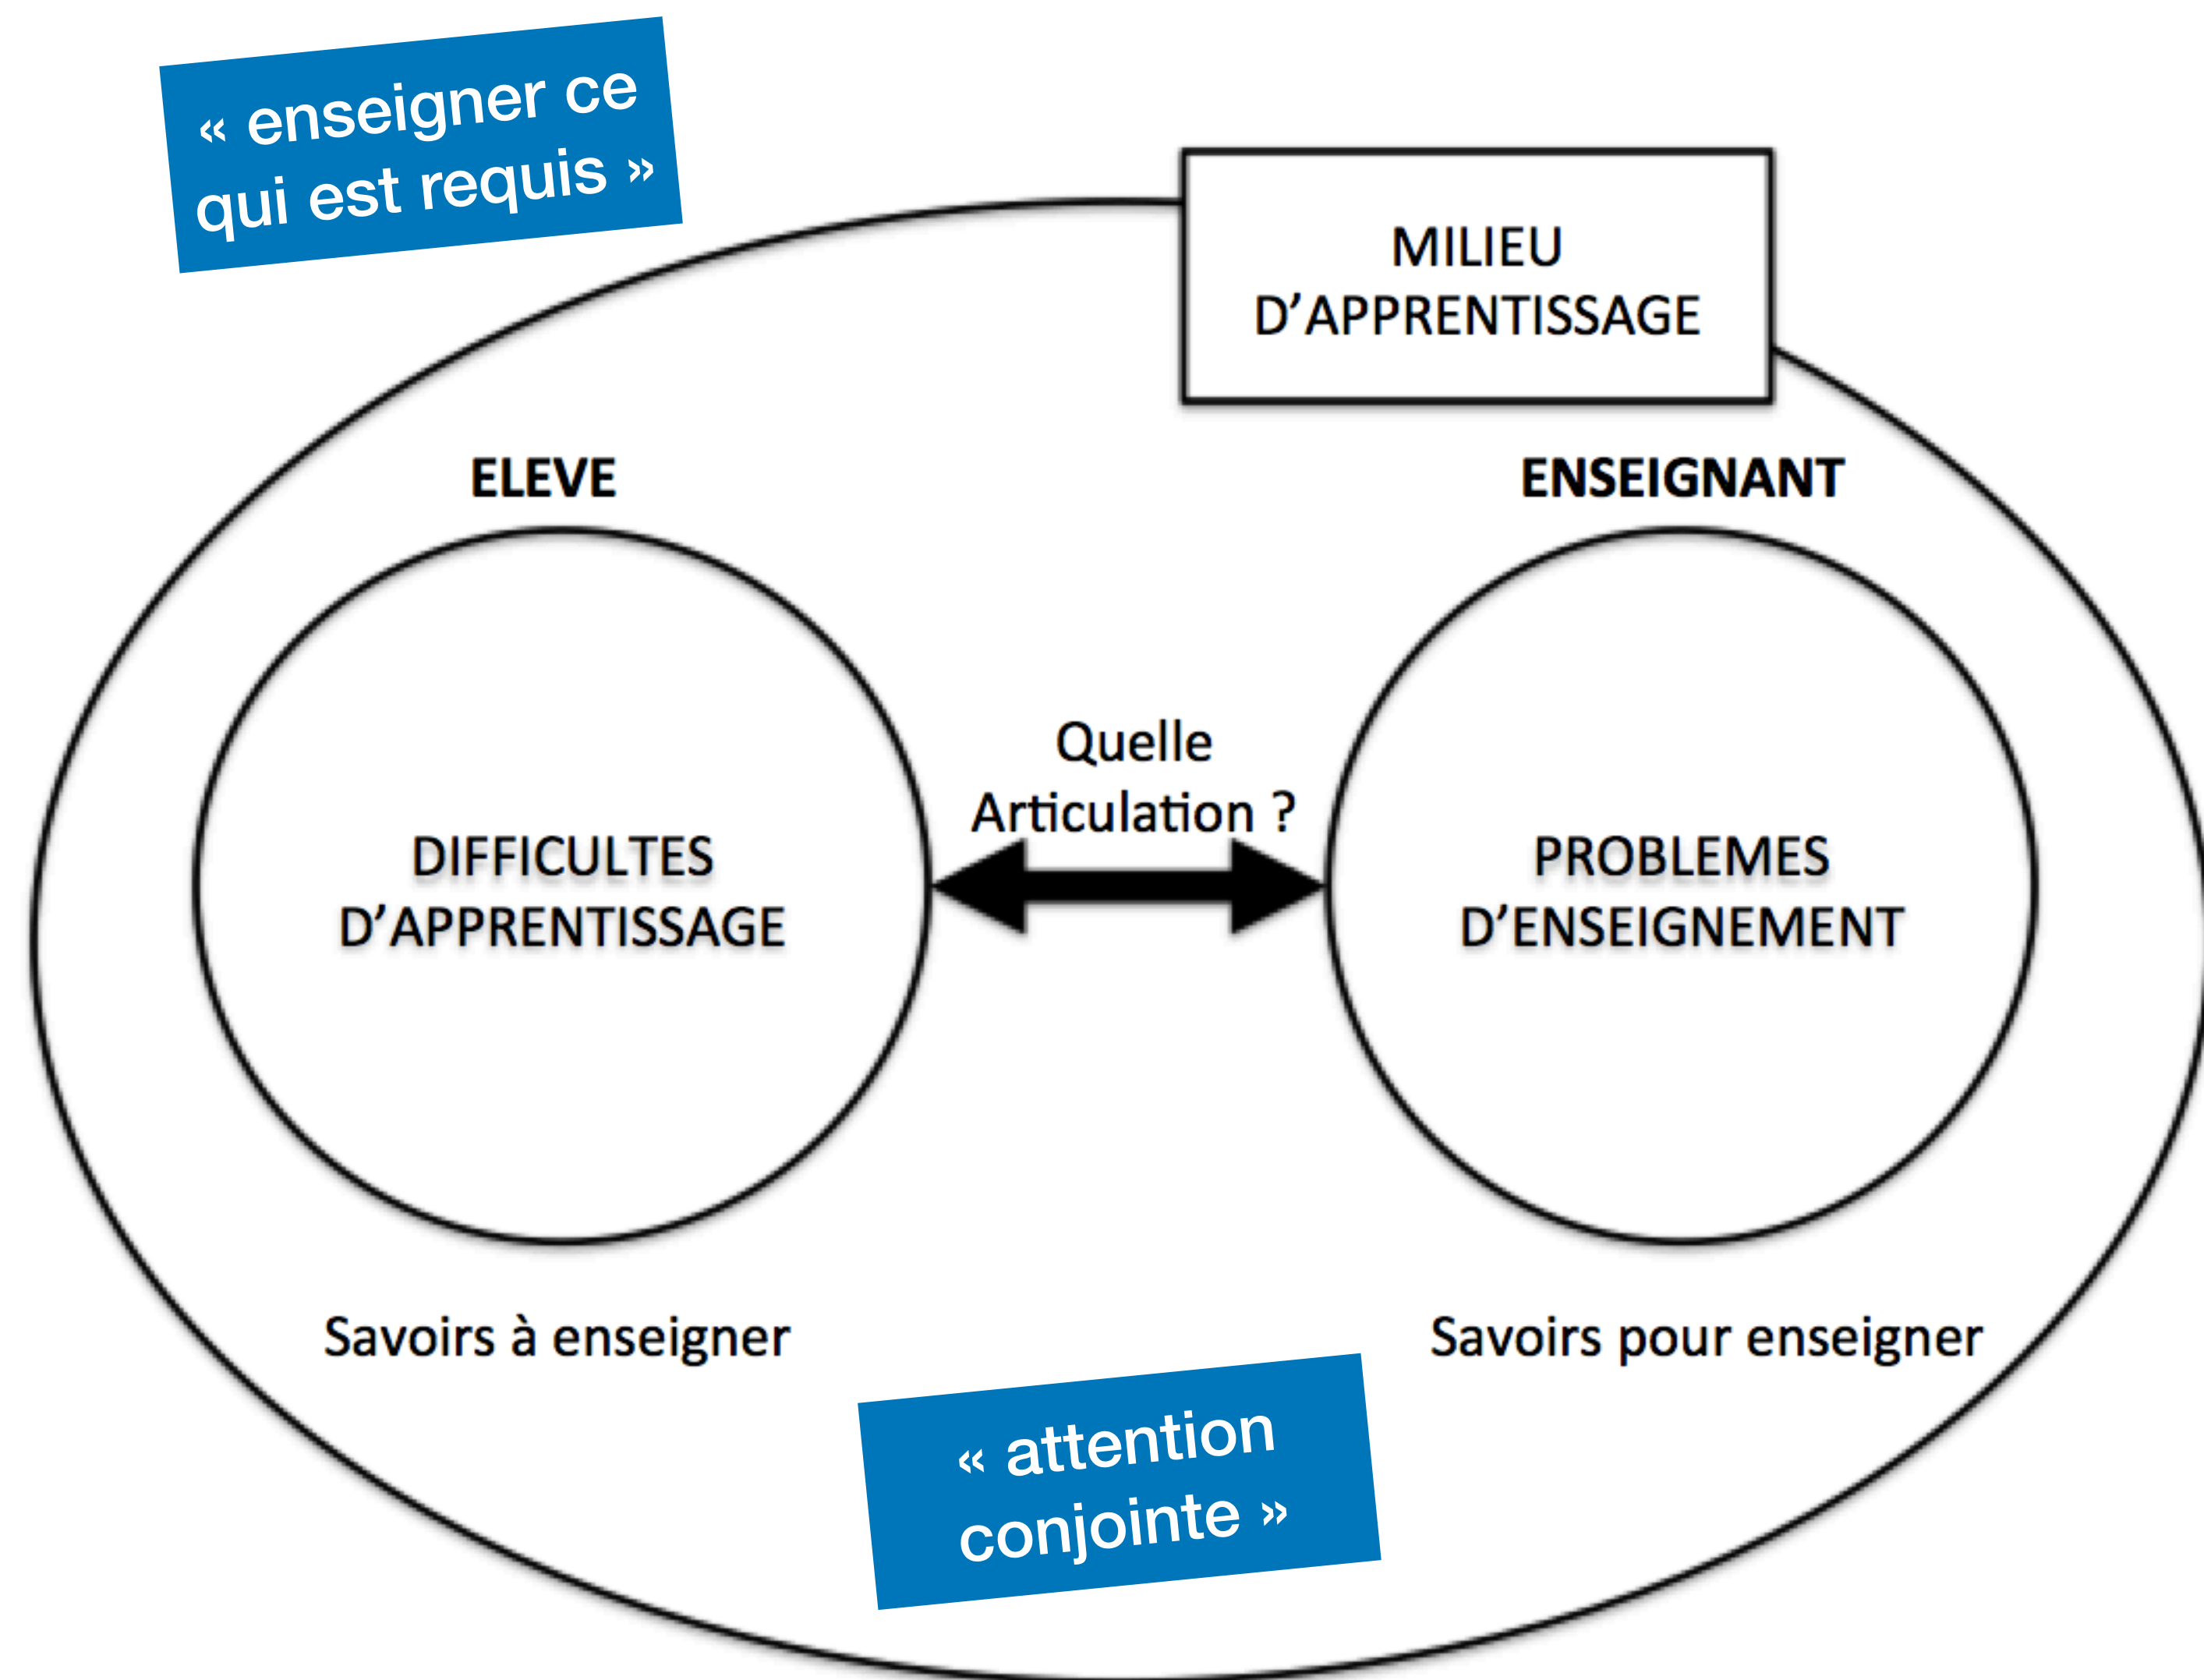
« enseigner ce qui est requis »

MILIEU D'APPRENTISSAGE

ELEVE

ENSEIGNANT

DIFFICULTES D'APPRENTISSAGE

Quelle Articulation ?

PROBLEMES D'ENSEIGNEMENT

Savoirs à enseigner

Savoirs pour enseigner

« attention conjointe »